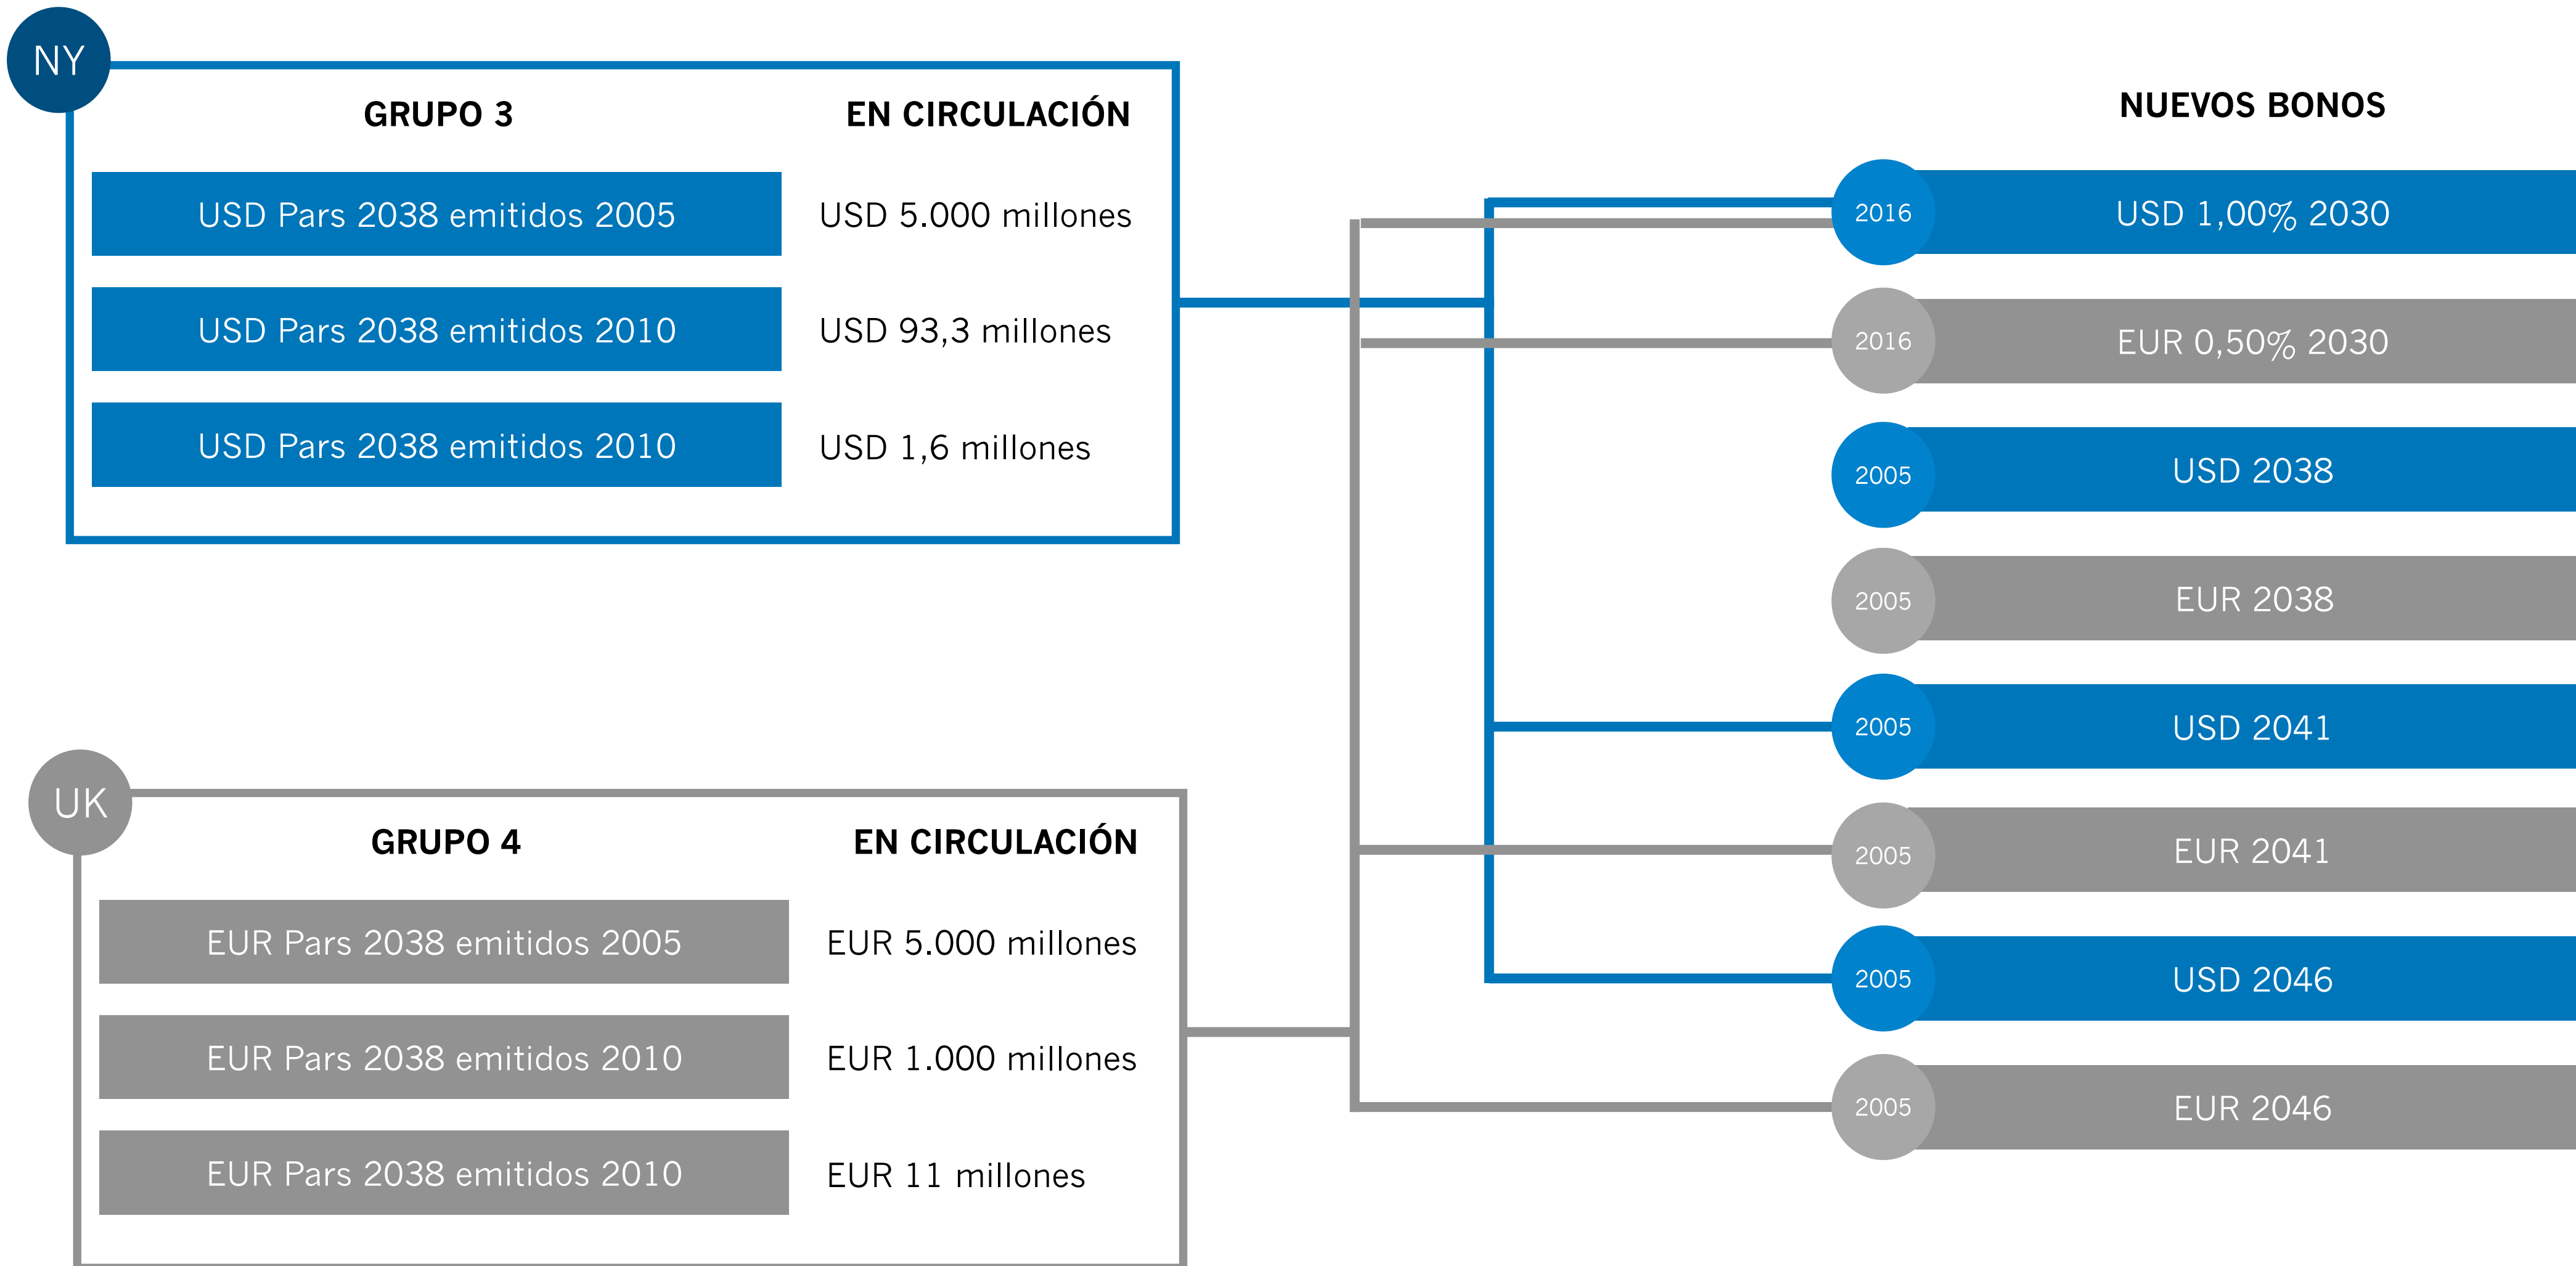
NY

GRUPO 3

EN CIRCULACIÓN

USD Pars 2038 emitidos 2005 USD 5.000 millones

USD Pars 2038 emitidos 2010 USD 93,3 millones

USD Pars 2038 emitidos 2010 USD 1,6 millones

UK

GRUPO 4

EN CIRCULACIÓN

EUR Pars 2038 emitidos 2005 EUR 5.000 millones

EUR Pars 2038 emitidos 2010 EUR 1.000 millones

EUR Pars 2038 emitidos 2010 EUR 11 millones

NUEVOS BONOS

2016 USD 1,00% 2030

2016 EUR 0,50% 2030

2005 USD 2038

2005 EUR 2038

2005 USD 2041

2005 EUR 2041

2005 USD 2046

2005 EUR 2046